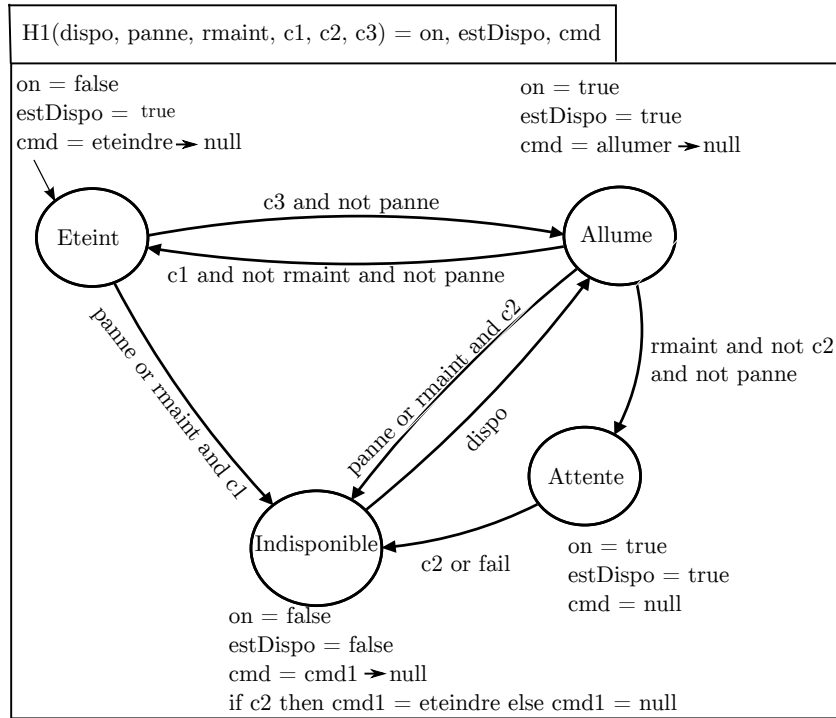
H1(dispo, panne, rmaint, c1, c2, c3) = on, estDispo, cmd

on = false
estDispo = true
cmd = eteindre → null

on = true
estDispo = true
cmd = allumer → null

Eteint

c3 and not panne

Allume

c1 and not rmaint and not panne

panne or rmaint and c1

panne or rmaint and c2

dispo

rmaint and not c2 and not panne

Attente

Indisponible

c2 or fail

on = true
estDispo = true
cmd = null

on = false
estDispo = false
cmd = cmd1 → null
if c2 then cmd1 = eteindre else cmd1 = null